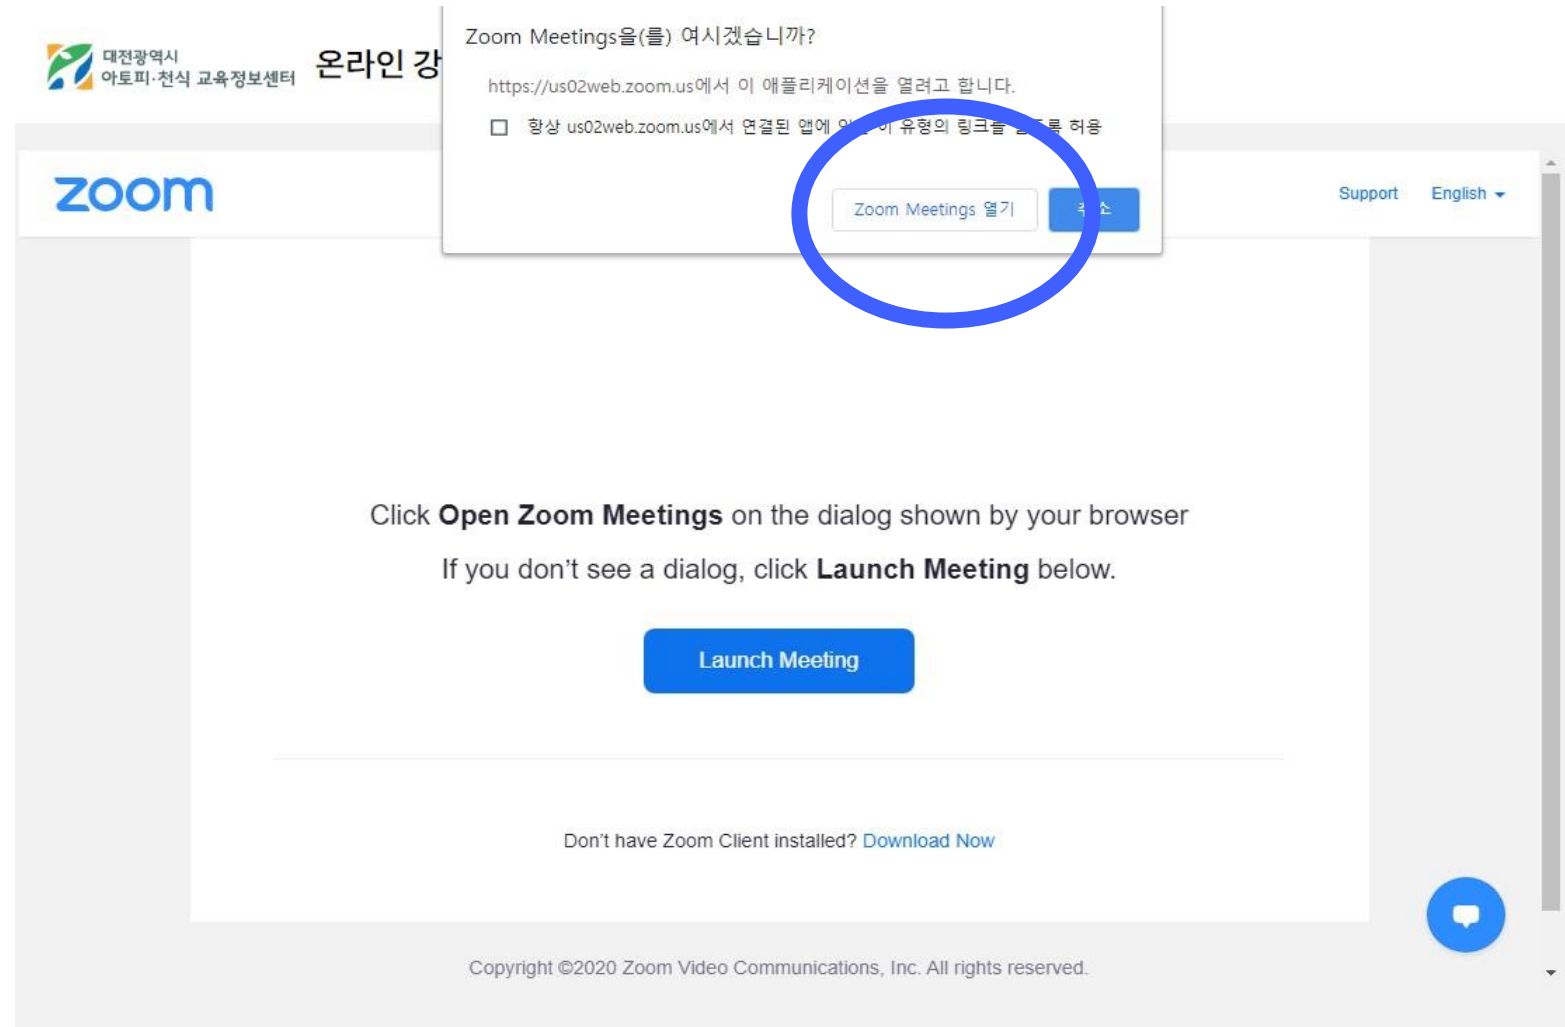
대전광역시
아토피·천식 교육정보센터

온라인 강

Zoom Meetings을(를) 여시겠습니까?

https://us02web.zoom.us에서 이 애플리케이션을 열려고 합니다.

항상 us02web.zoom.us에서 연결된 앱에 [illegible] 이 유형의 링크를 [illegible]록 허용

Zoom Meetings 열기

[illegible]

zoom

Support English

Click **Open Zoom Meetings** on the dialog shown by your browser

If you don't see a dialog, click **Launch Meeting** below.

Launch Meeting

Don't have Zoom Client installed? Download Now

Copyright ©2020 Zoom Video Communications, Inc. All rights reserved.